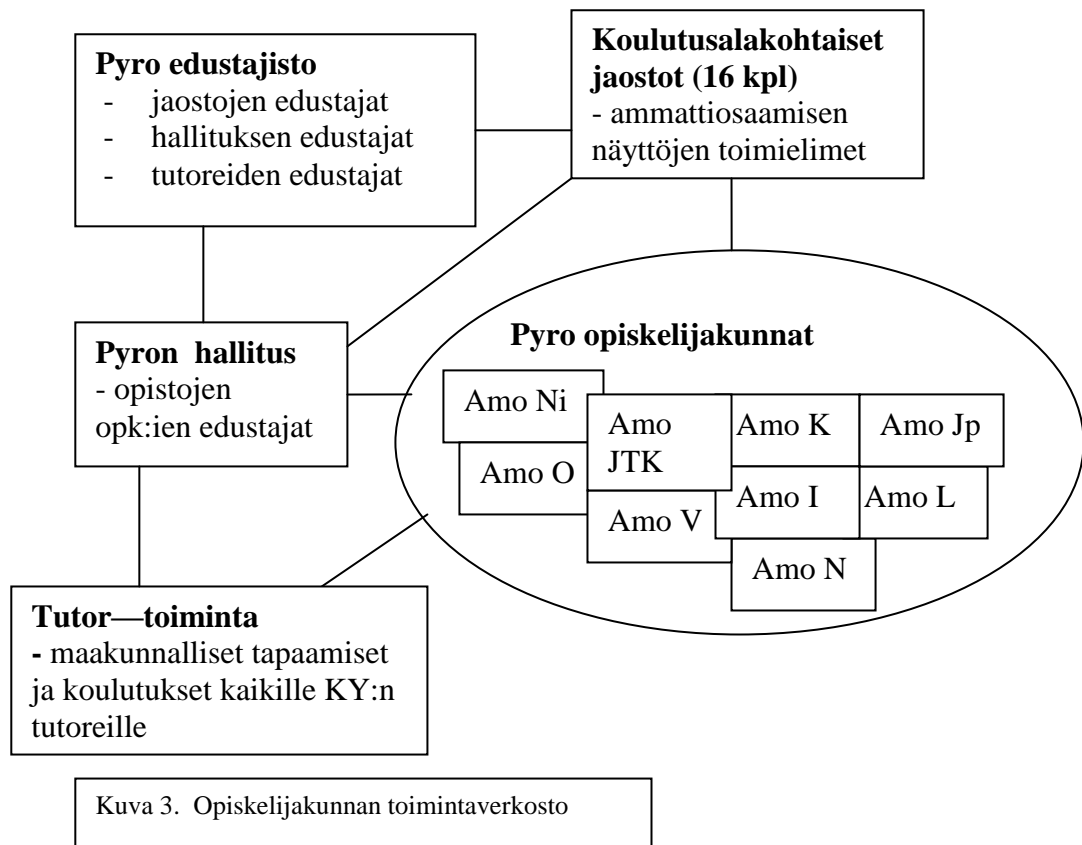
**Pyro edustajisto**
- jaostojen edustajat
- hallituksen edustajat
- tutoreiden edustajat

**Koulutusalakohtaiset jaostot (16 kpl)**
- ammattiosaamisen näyttöjen toimielimet

**Pyron hallitus**
- opistojen opk:ien edustajat

**Pyro opiskelijakunnat**

Amo Ni
Amo O
Amo JTK
Amo V
Amo K
Amo Jp
Amo I
Amo L
Amo N

**Tutor—toiminta**
**-** maakunnalliset tapaamiset ja koulutukset kaikille KY:n tutoreille

Kuva 3. Opiskelijakunnan toimintaverkosto